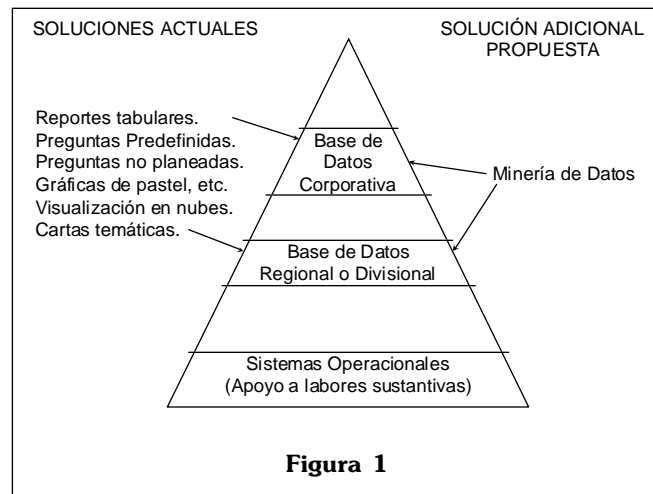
SOLUCIONES ACTUALES

SOLUCIÓN ADICIONAL PROPUESTA

Reportes tabulares.
Preguntas Predefinidas.
Preguntas no planeadas.
Gráficas de pastel, etc.
Visualización en nubes.
Cartas temáticas.

Base de Datos Corporativa

Minería de Datos

Base de Datos Regional o Divisional

Sistemas Operacionales (Apoyo a labores sustantivas)

Figura 1